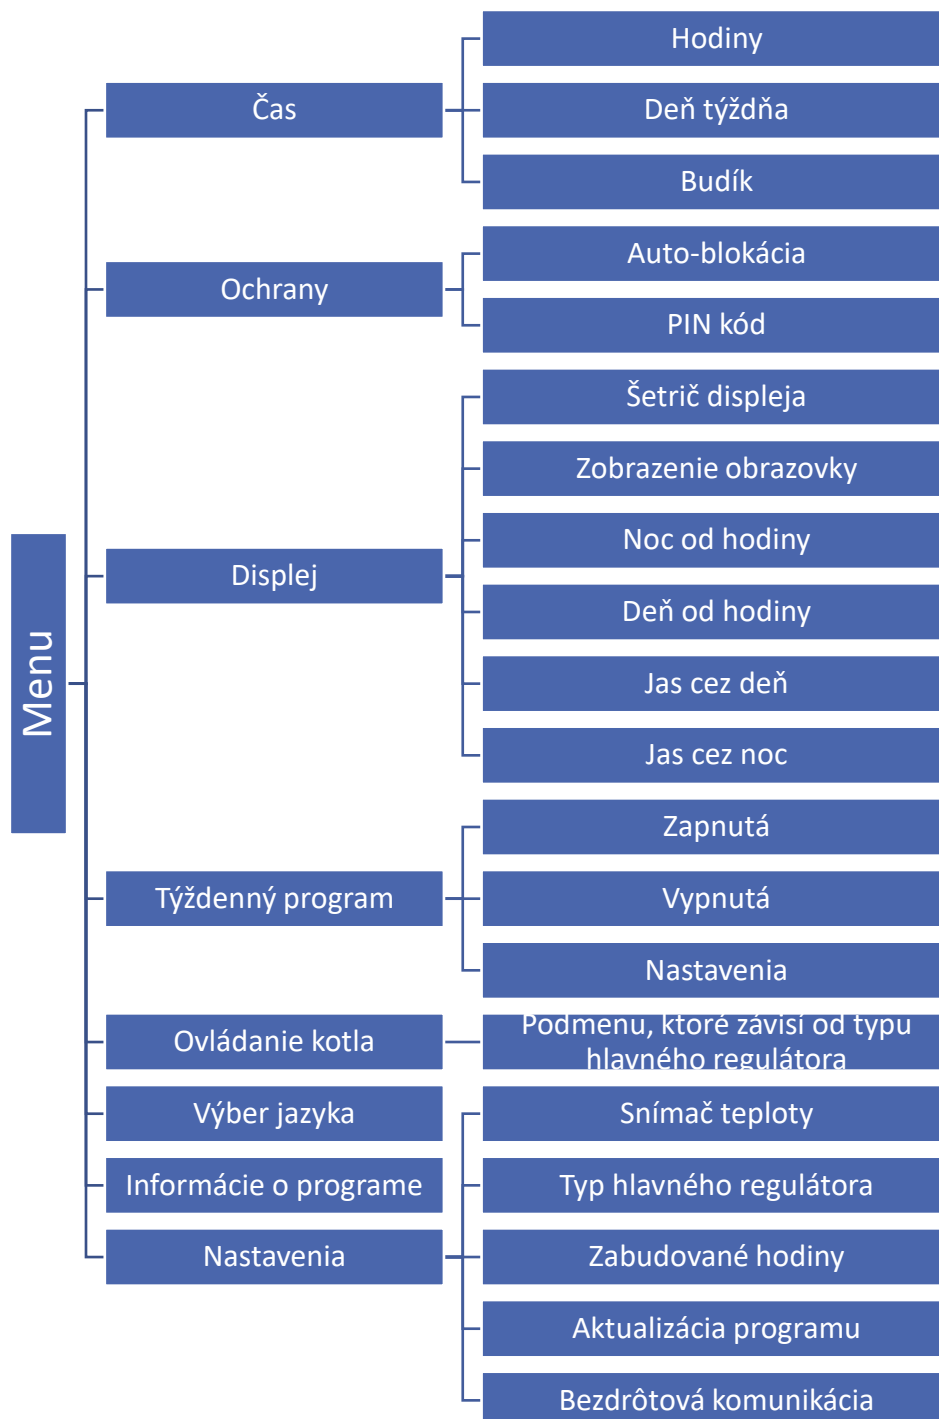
Menu

Čas
Hodiny
Deň týždňa
Budík

Ochrany
Auto-blokácia
PIN kód

Displej
Šetrič displeja
Zobrazenie obrazovky
Noc od hodiny
Deň od hodiny
Jas cez deň
Jas cez noc

Týždenný program
Zapnutá
Vypnutá
Nastavenia

Ovládanie kotla
Podmenu, ktoré závisí od typu hlavného regulátora

Výber jazyka

Informácie o programe

Nastavenia
Snímač teploty
Typ hlavného regulátora
Zabudované hodiny
Aktualizácia programu
Bezdrôtová komunikácia